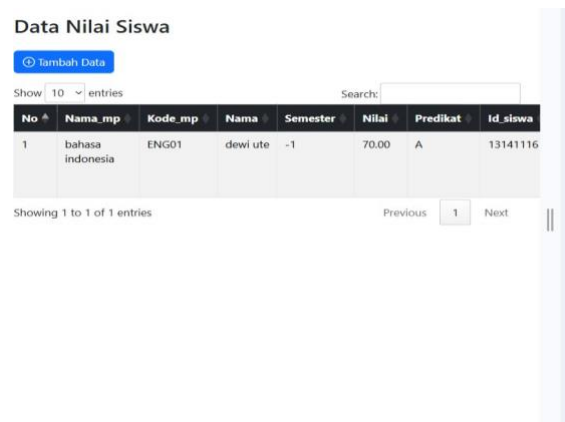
Data Nilai Siswa

⊕ Tambah Data

Show 10 entries

Search:

| No | Nama_mp | Kode_mp | Nama | Semester | Nilai | Predikat | Id_siswa |
|---|---|---|---|---|---|---|---|
| 1 | bahasa indonesia | ENG01 | dewi ute | -1 | 70.00 | A | 13141116 |

Showing 1 to 1 of 1 entries

Previous 1 Next